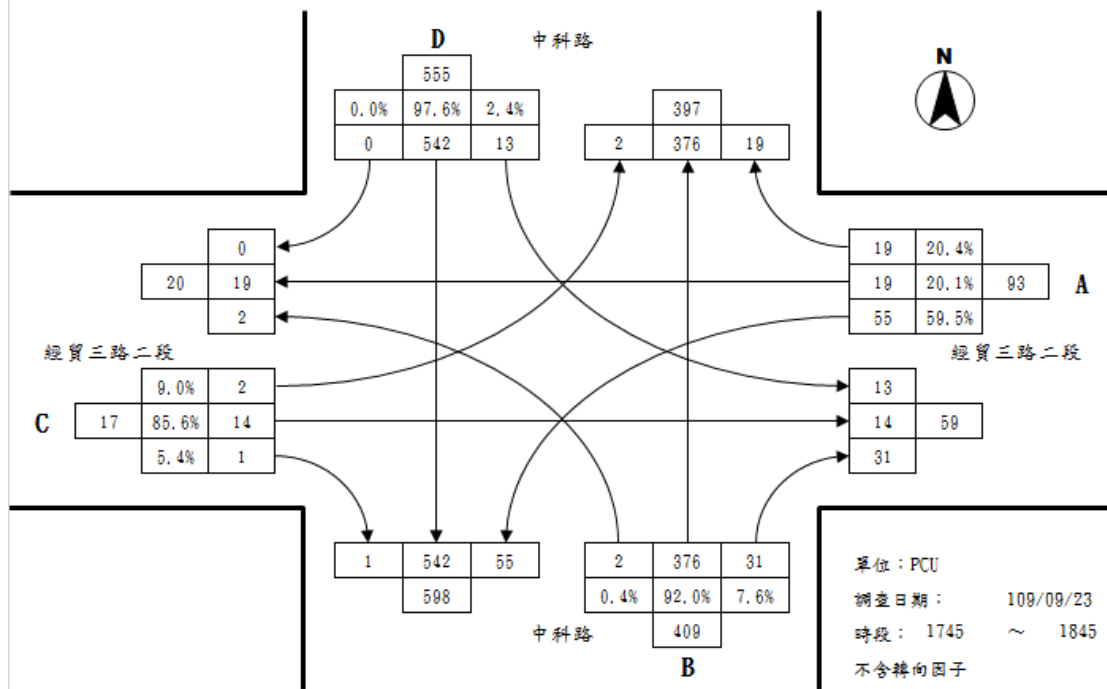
D

中科路

555

| 0.0% | 97.6% | 2.4% |
|---|---|---|
| 0 | 542 | 13 |

397

| 2 | 376 | 19 |
|---|---|---|

N

0
20 19
2

19 20.4%
19 20.1% 93
55 59.5%

A

經貿三路二段

經貿三路二段

C

9.0% 2
17 85.6% 14
5.4% 1

13
14 59
31

| 1 | 542 | 55 |
|---|---|---|

598

| 2 | 376 | 31 |
|---|---|---|
| 0.4% | 92.0% | 7.6% |

409

中科路

B

單位：PCU

調查日期： 109/09/23

時段： 1745 ～ 1845

不含轉向因子